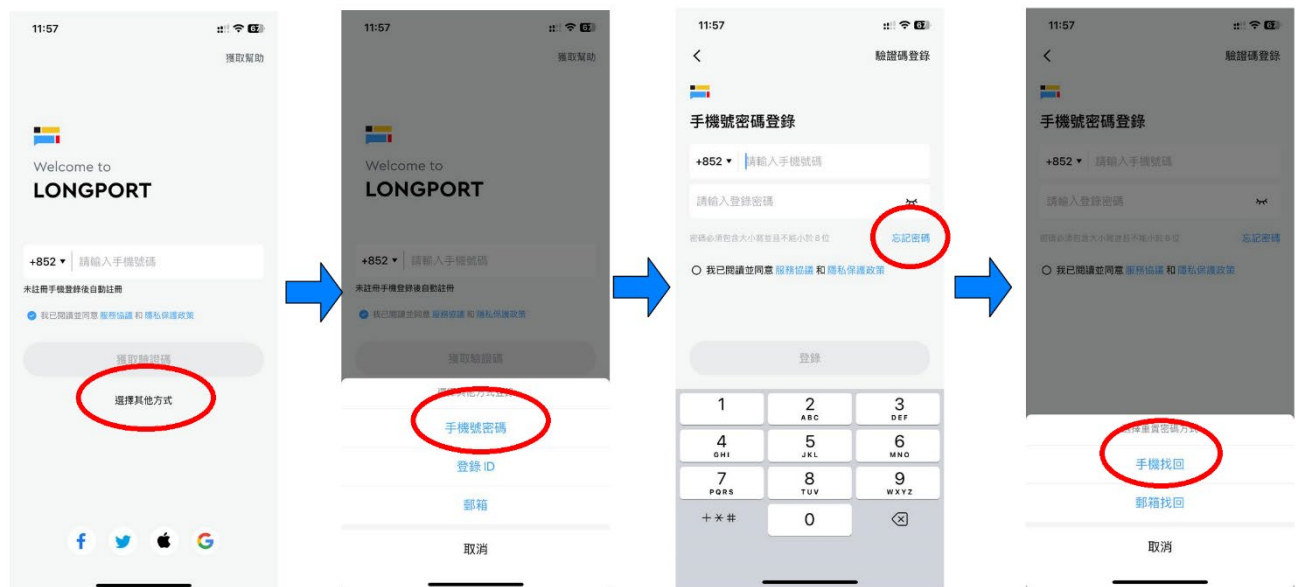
11:57

獲取幫助

Welcome to
LONGPORT

+852 ▾ 請輸入手機號碼

未註冊手機登錄後自動註冊

我已閱讀並同意 服務協議 和 隱私保護政策

獲取驗證碼

選擇其他方式

11:57

獲取幫助

Welcome to
LONGPORT

+852 ▾ 請輸入手機號碼

未註冊手機登錄後自動註冊

我已閱讀並同意 服務協議 和 隱私保護政策

獲取驗證碼

選擇其他方式登錄

手機號密碼

登錄 ID

郵箱

取消

11:57

驗證碼登錄

手機號密碼登錄

+852 ▾ 請輸入手機號碼

請輸入登錄密碼

密碼必須包含大小寫並且不能小於 8 位

忘記密碼

我已閱讀並同意 服務協議 和 隱私保護政策

登錄

1
2 ABC
3 DEF
4 GHI
5 JKL
6 MNO
7 PQRS
8 TUV
9 WXYZ
+ * #
0

11:57

驗證碼登錄

手機號密碼登錄

+852 ▾ 請輸入手機號碼

請輸入登錄密碼

密碼必須包含大小寫並且不能小於 8 位

忘記密碼

我已閱讀並同意 服務協議 和 隱私保護政策

選擇重置密碼方式

手機找回

郵箱找回

取消